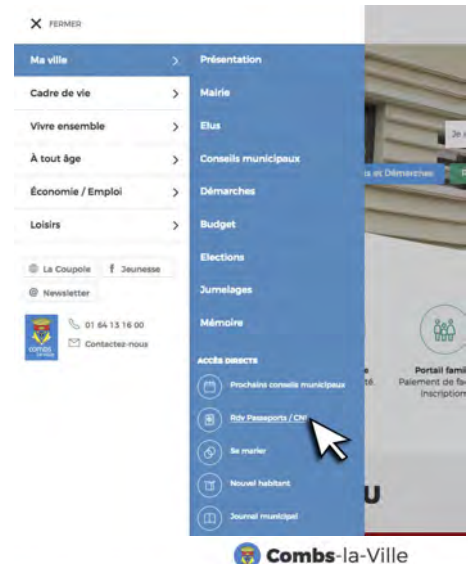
X FERMER

Ma ville >
Cadre de vie >
Vivre ensemble >
À tout âge >
Économie / Emploi >
Loisirs >

La Coupole
Jeunesse
Newsletter

Combs la-Ville
01 64 13 16 00
Contactez-nous

Présentation
Mairie
Elus
Conseils municipaux
Démarches
Budget
Elections
Jumelages
Mémoire

ACCÈS DIRECTS
Prochains conseils municipaux
Rdv Passeports / CNI
Se marier
Nouvel habitant
Journal municipal

Je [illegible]
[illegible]s et Démarches
Portail famil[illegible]
Paiement de fa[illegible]
inscription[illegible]
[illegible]té
U

Combs-la-Ville